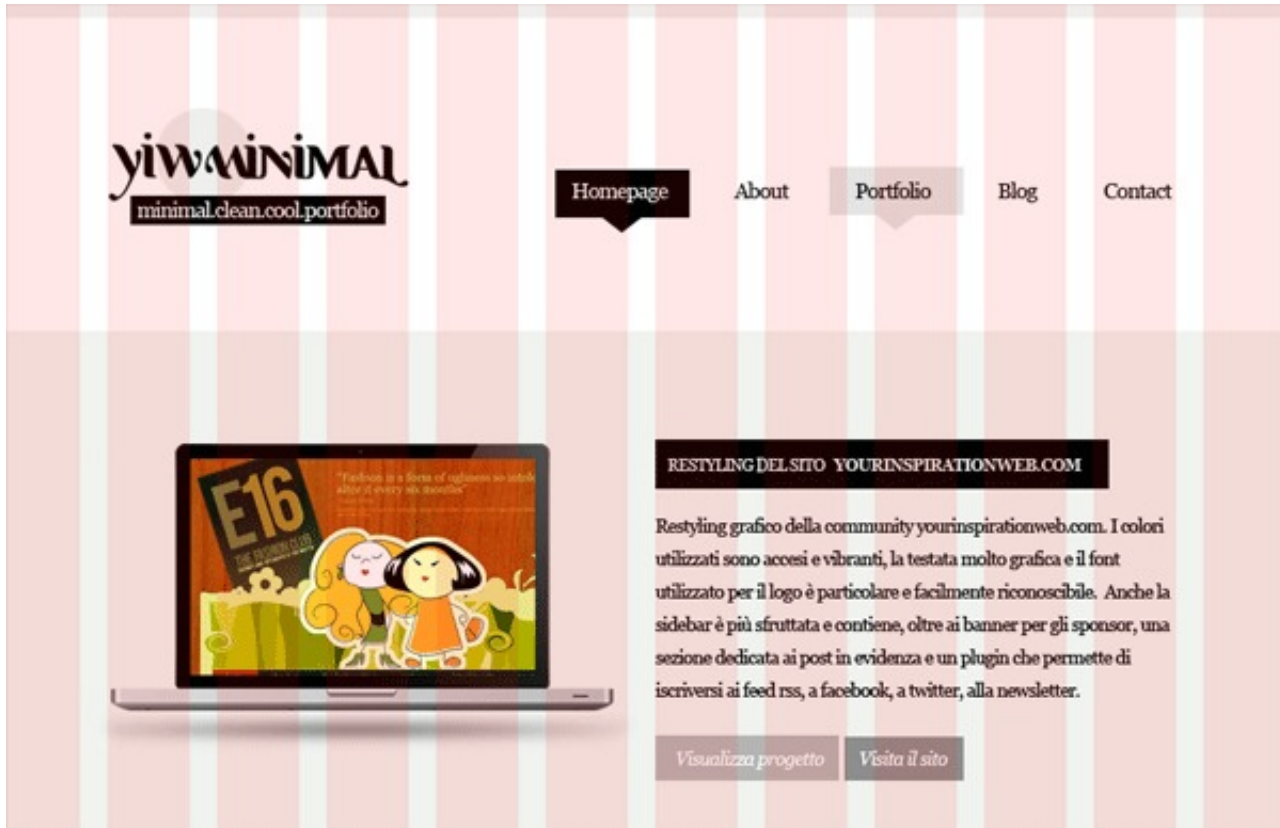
yiwminimal
minimal.clean.cool.portfolio

Homepage About Portfolio Blog Contact

E16
THE FASHION CLUB
"Fashion is a form of ugliness so intolerable that we have to alter it every six months"

RESTYLING DEL SITO YOURINSPIRATIONWEB.COM

Restyling grafico della community yourinspirationweb.com. I colori utilizzati sono accesi e vibranti, la testata molto grafica e il font utilizzato per il logo è particolare e facilmente riconoscibile. Anche la sidebar è più sfruttata e contiene, oltre ai banner per gli sponsor, una sezione dedicata ai post in evidenza e un plugin che permette di iscriversi ai feed rss, a facebook, a twitter, alla newsletter.

Visualizza progetto Visita il sito